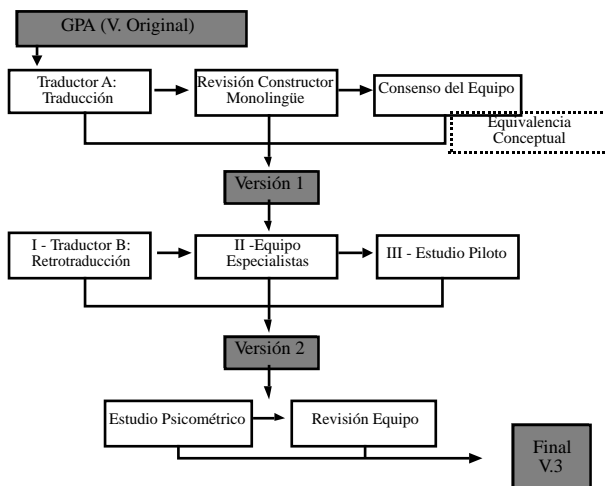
GPA (V. Original)

Traductor A: Traducción

Revisión Constructor Monolingüe

Consenso del Equipo

Equivalencia Conceptual

Versión 1

I - Traductor B: Retrotraducción

II -Equipo Especialistas

III - Estudio Piloto

Versión 2

Estudio Psicométrico

Revisión Equipo

Final V.3